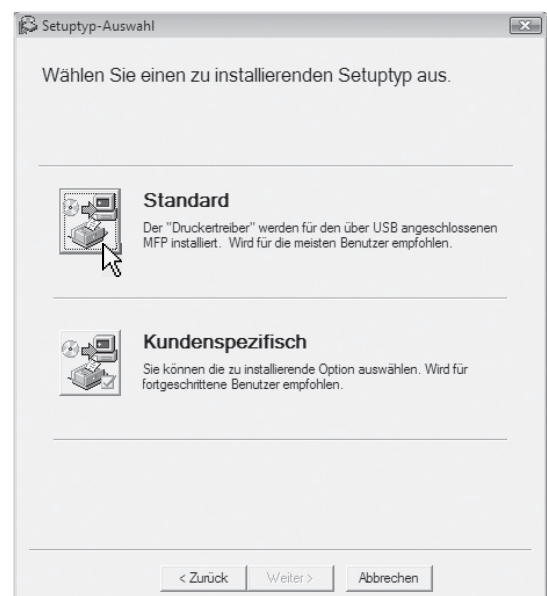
Setuptyp-Auswahl

Wählen Sie einen zu installierenden Setuptyp aus.

Standard

Der "Druckertreiber" werden für den über USB angeschlossenen MFP installiert. Wird für die meisten Benutzer empfohlen.

Kundenspezifisch

Sie können die zu installierende Option auswählen. Wird für fortgeschrittene Benutzer empfohlen.

< Zurück Weiter > Abbrechen